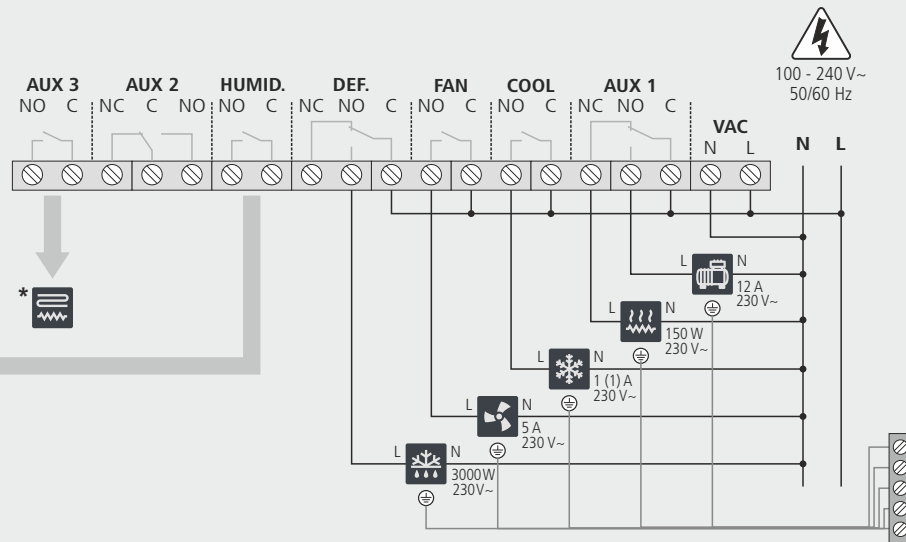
100 - 240 V~
50/60 Hz

AUX 3
NO C

AUX 2
NC C NO

HUMID.
NO C

DEF.
NC NO C

FAN
NO C

COOL
NO C

AUX 1
NC NO C

VAC
N L

N L

*

L N
12 A
230 V~

L N
150 W
230 V~

L N
1 (1) A
230 V~

L N
5 A
230 V~

L N
3000 W
230 V~